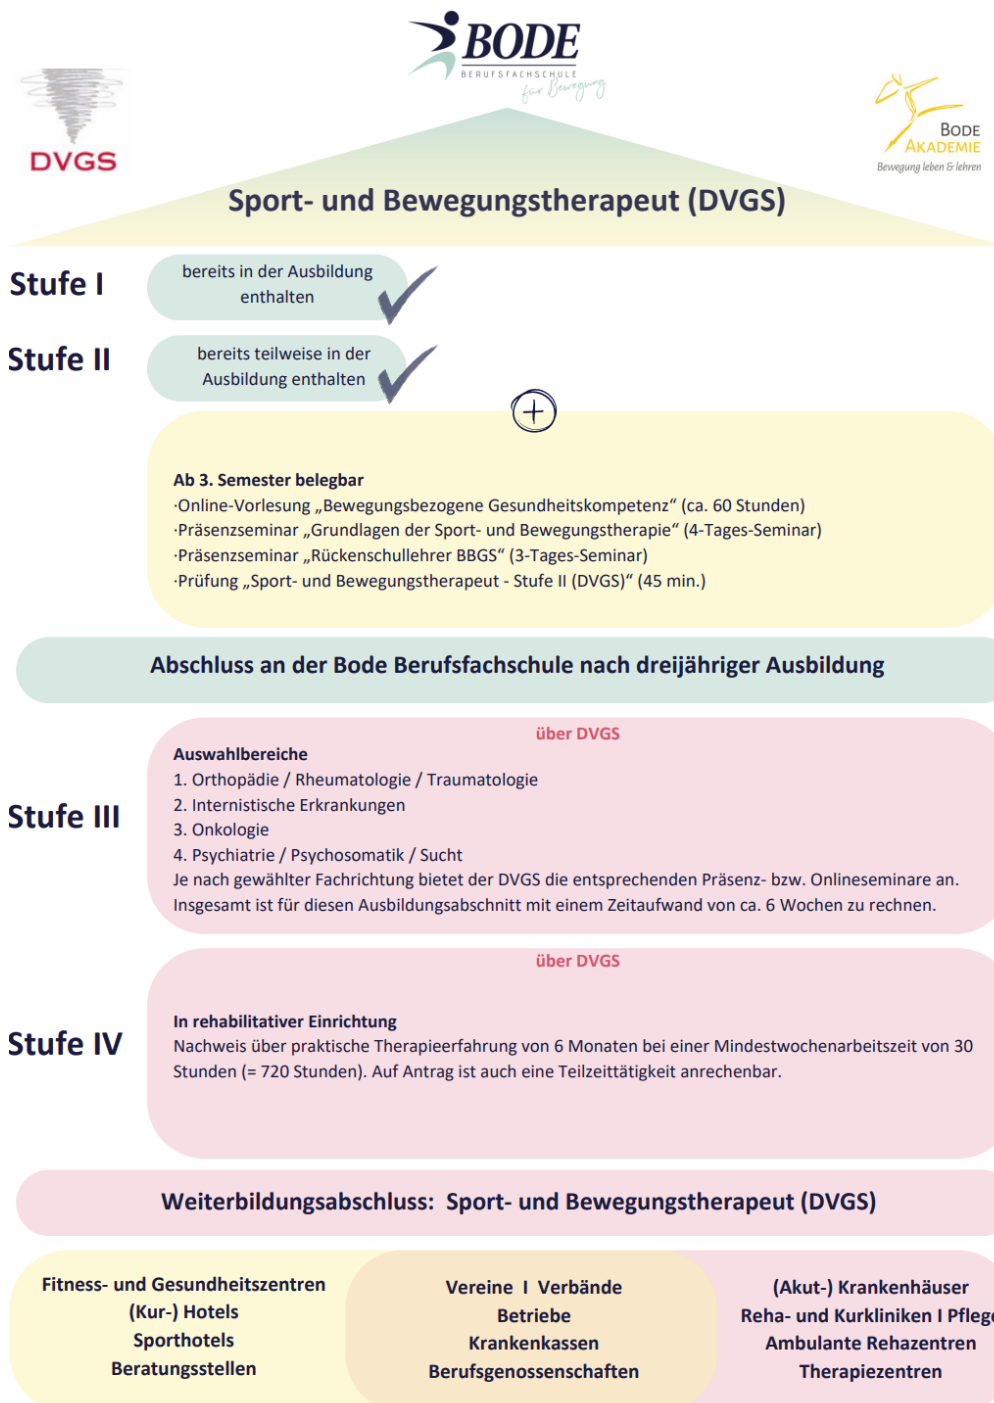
BODE
BERUFSFACHSCHULE
für Bewegung

DVGS

BODE AKADEMIE
Bewegung leben & lehren

Sport- und Bewegungstherapeut (DVGS)

Stufe I
bereits in der Ausbildung enthalten

Stufe II
bereits teilweise in der Ausbildung enthalten

Ab 3. Semester belegbar
·Online-Vorlesung „Bewegungsbezogene Gesundheitskompetenz“ (ca. 60 Stunden)
·Präsenzseminar „Grundlagen der Sport- und Bewegungstherapie“ (4-Tages-Seminar)
·Präsenzseminar „Rückenschullehrer BBGS“ (3-Tages-Seminar)
·Prüfung „Sport- und Bewegungstherapeut - Stufe II (DVGS)“ (45 min.)

Abschluss an der Bode Berufsfachschule nach dreijähriger Ausbildung

Stufe III
über DVGS
Auswahlbereiche
1. Orthopädie / Rheumatologie / Traumatologie
2. Internistische Erkrankungen
3. Onkologie
4. Psychiatrie / Psychosomatik / Sucht
Je nach gewählter Fachrichtung bietet der DVGS die entsprechenden Präsenz- bzw. Onlineseminare an. Insgesamt ist für diesen Ausbildungsabschnitt mit einem Zeitaufwand von ca. 6 Wochen zu rechnen.

Stufe IV
über DVGS
In rehabilitativer Einrichtung
Nachweis über praktische Therapieerfahrung von 6 Monaten bei einer Mindestwochenarbeitszeit von 30 Stunden (= 720 Stunden). Auf Antrag ist auch eine Teilzeittätigkeit anrechenbar.

Weiterbildungsabschluss: Sport- und Bewegungstherapeut (DVGS)

Fitness- und Gesundheitszentren
(Kur-) Hotels
Sporthotels
Beratungsstellen

Vereine I Verbände
Betriebe
Krankenkassen
Berufsgenossenschaften

(Akut-) Krankenhäuser
Reha- und Kurkliniken I Pflege
Ambulante Rehazentren
Therapiezentren